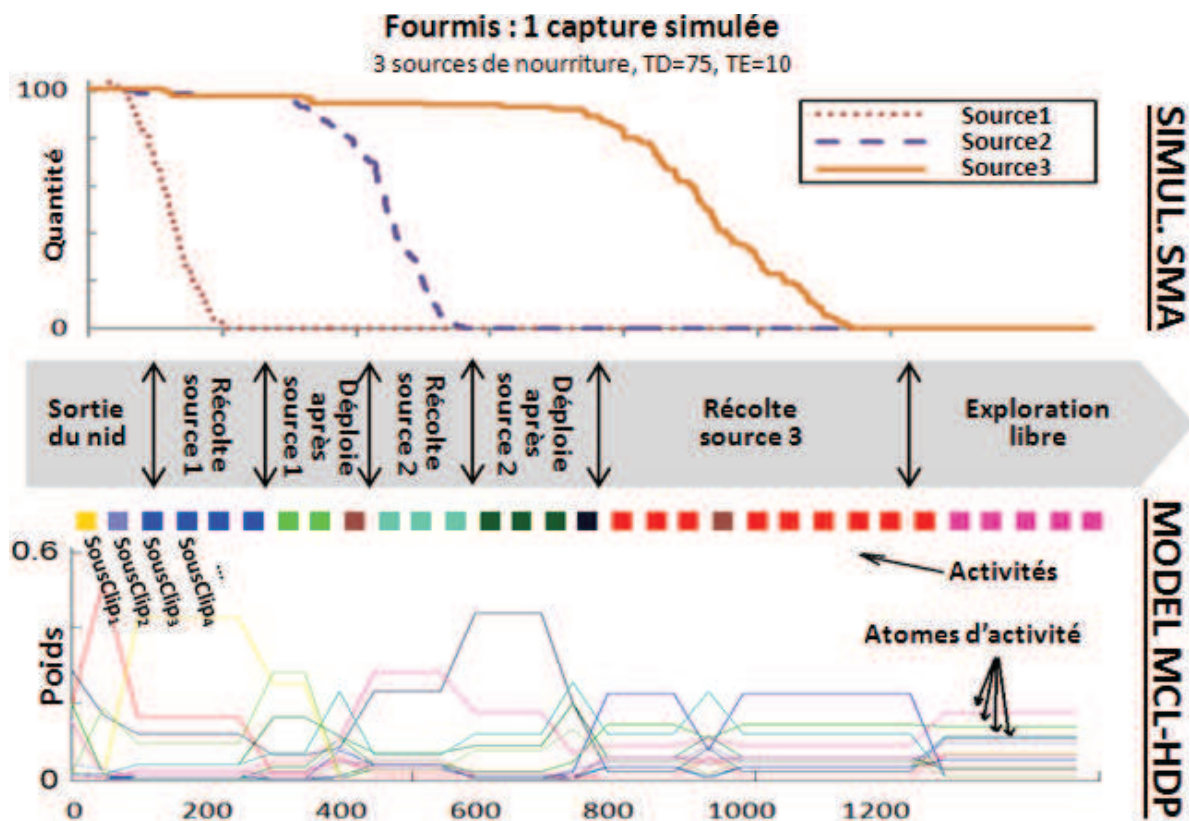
Fourmis : 1 capture simulée
3 sources de nourriture, TD=75, TE=10

100
Quantité
0

Source1
Source2
Source3

SIMUL. SMA

Sortie du nid
Récolte source 1
Déploie après source 1
Récolte source 2
Déploie après source 2
Récolte source 3
Exploration libre

MODEL MCL-HDP

0.6
SousClip$_1$
SousClip$_2$
SousClip$_3$
SousClip$_4$
...
Activités
Atomes d'activité
Poids
0
0
200
400
600
800
1000
1200